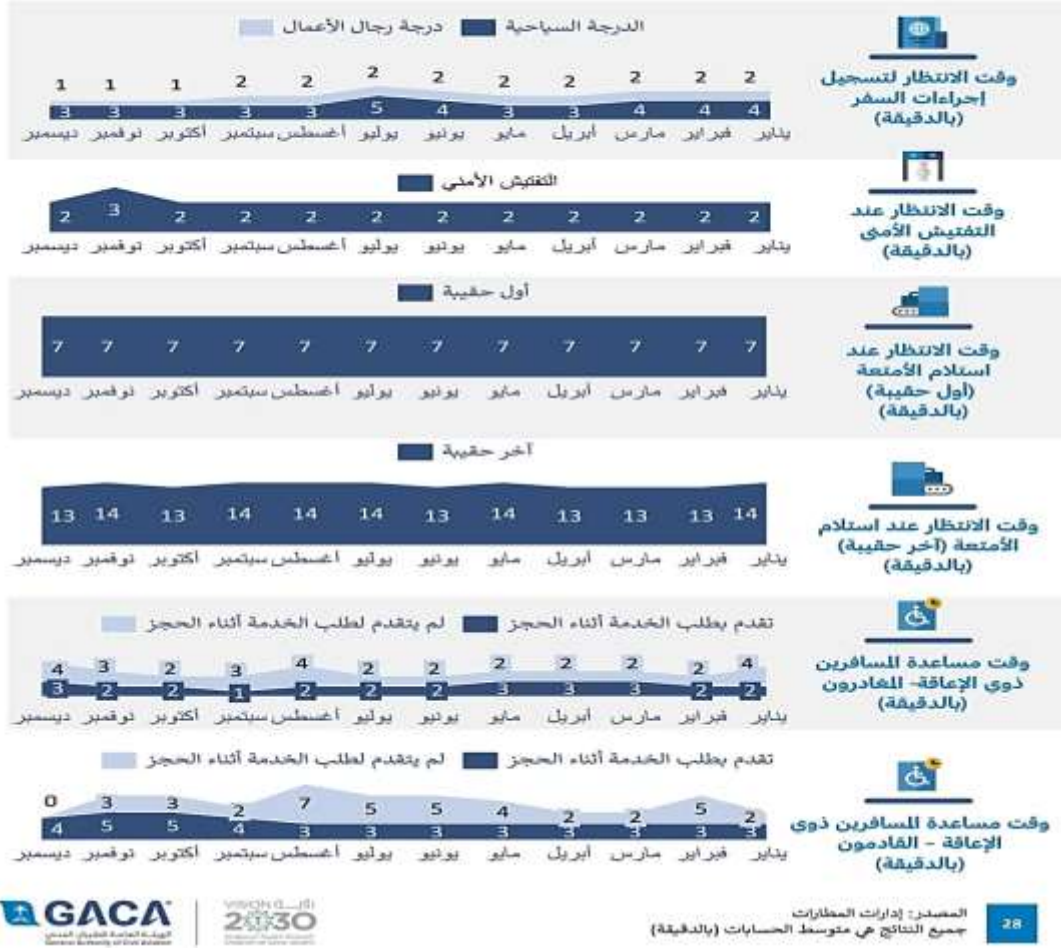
وقت الانتظار لتسجيل إجراءات السفر (بالدقيقة)

الدرجة السياحية | درجة رجال الأعمال

| يناير | فبراير | مارس | أبريل | مايو | يونيو | يوليو | أغسطس | سبتمبر | أكتوبر | نوفمبر | ديسمبر |
|---|---|---|---|---|---|---|---|---|---|---|---|
| 2 | 2 | 2 | 2 | 2 | 2 | 2 | 2 | 2 | 1 | 1 | 1 |
| 4 | 4 | 4 | 3 | 3 | 4 | 5 | 3 | 3 | 3 | 3 | 3 |

وقت الانتظار عند التفتيش الأمني (بالدقيقة)

التفتيش الأمني

| يناير | فبراير | مارس | أبريل | مايو | يونيو | يوليو | أغسطس | سبتمبر | أكتوبر | نوفمبر | ديسمبر |
|---|---|---|---|---|---|---|---|---|---|---|---|
| 2 | 2 | 2 | 2 | 2 | 2 | 2 | 2 | 2 | 2 | 3 | 2 |

وقت الانتظار عند استلام الأمتعة (أول حقيبة) (بالدقيقة)

أول حقيبة

| يناير | فبراير | مارس | أبريل | مايو | يونيو | يوليو | أغسطس | سبتمبر | أكتوبر | نوفمبر | ديسمبر |
|---|---|---|---|---|---|---|---|---|---|---|---|
| 7 | 7 | 7 | 7 | 7 | 7 | 7 | 7 | 7 | 7 | 7 | 7 |

وقت الانتظار عند استلام الأمتعة (آخر حقيبة) (بالدقيقة)

آخر حقيبة

| يناير | فبراير | مارس | أبريل | مايو | يونيو | يوليو | أغسطس | سبتمبر | أكتوبر | نوفمبر | ديسمبر |
|---|---|---|---|---|---|---|---|---|---|---|---|
| 14 | 13 | 13 | 13 | 14 | 13 | 14 | 14 | 14 | 13 | 14 | 13 |

وقت مساعدة المسافرين ذوي الإعاقة- المغادرون (بالدقيقة)

تقدم بطلب الخدمة أثناء الحجز | لم يتقدم لطلب الخدمة أثناء الحجز

| يناير | فبراير | مارس | أبريل | مايو | يونيو | يوليو | أغسطس | سبتمبر | أكتوبر | نوفمبر | ديسمبر |
|---|---|---|---|---|---|---|---|---|---|---|---|
| 4 | 2 | 2 | 2 | 2 | 2 | 2 | 4 | 3 | 2 | 3 | 4 |
| 2 | 2 | 3 | 3 | 3 | 2 | 2 | 2 | 1 | 2 | 2 | 3 |

وقت مساعدة المسافرين ذوي الإعاقة - القادمون (بالدقيقة)

تقدم بطلب الخدمة أثناء الحجز | لم يتقدم لطلب الخدمة أثناء الحجز

| يناير | فبراير | مارس | أبريل | مايو | يونيو | يوليو | أغسطس | سبتمبر | أكتوبر | نوفمبر | ديسمبر |
|---|---|---|---|---|---|---|---|---|---|---|---|
| 2 | 5 | 2 | 2 | 4 | 5 | 5 | 7 | 2 | 3 | 3 | 0 |
| 3 | 3 | 3 | 3 | 3 | 3 | 3 | 3 | 4 | 5 | 5 | 4 |

GACA
الهيئة العامة للطيران المدني
General Authority of Civil Aviation

VISION رؤية 2030

المصدر: إدارات المطارات
جميع النتائج هي متوسط الحسابات (بالدقيقة)

28